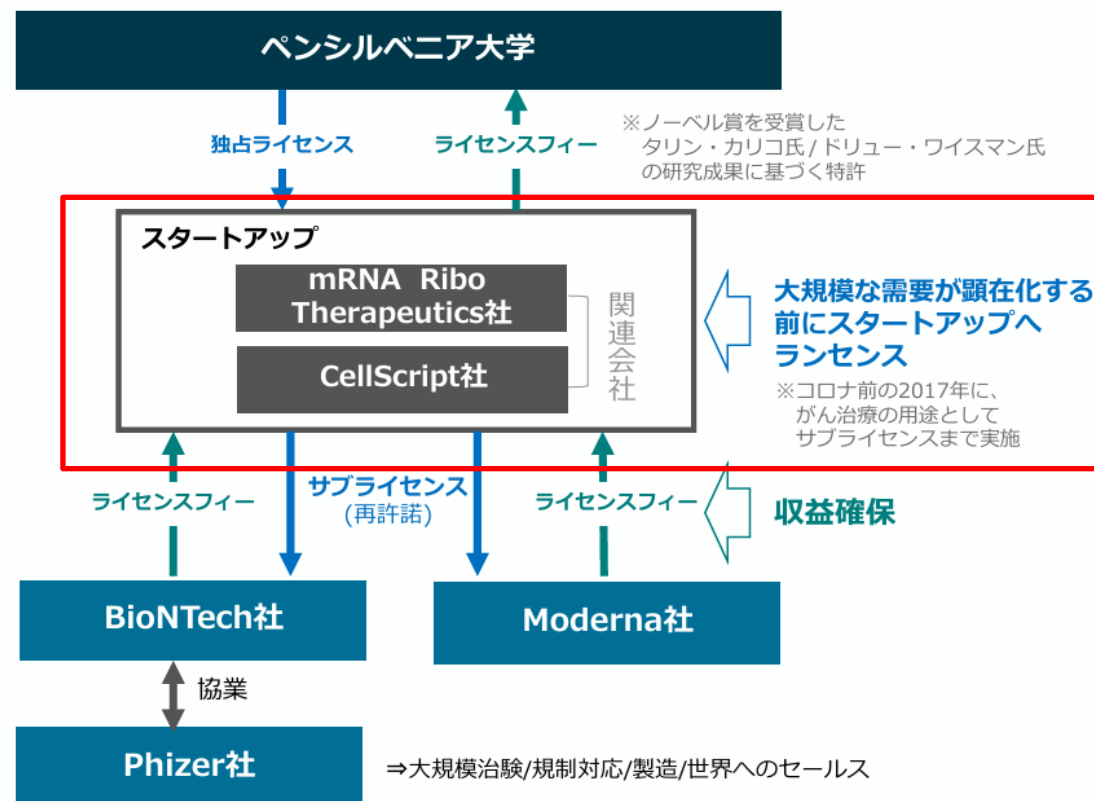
ペンシルベニア大学

独占ライセンス

ライセンスフィー

※ノーベル賞を受賞した
タリン・カリコ氏 / ドリュー・ワイスマン氏
の研究成果に基づく特許

スタートアップ

mRNA Ribo Therapeutics社

CellScript社

関連会社

大規模な需要が顕在化する前にスタートアップへランセンス

※コロナ前の2017年に、
がん治療の用途として
サブライセンスまで実施

ライセンスフィー

サブライセンス
(再許諾)

ライセンスフィー

収益確保

BioNTech社

Moderna社

協業

Phizer社

⇒大規模治験/規制対応/製造/世界へのセールス